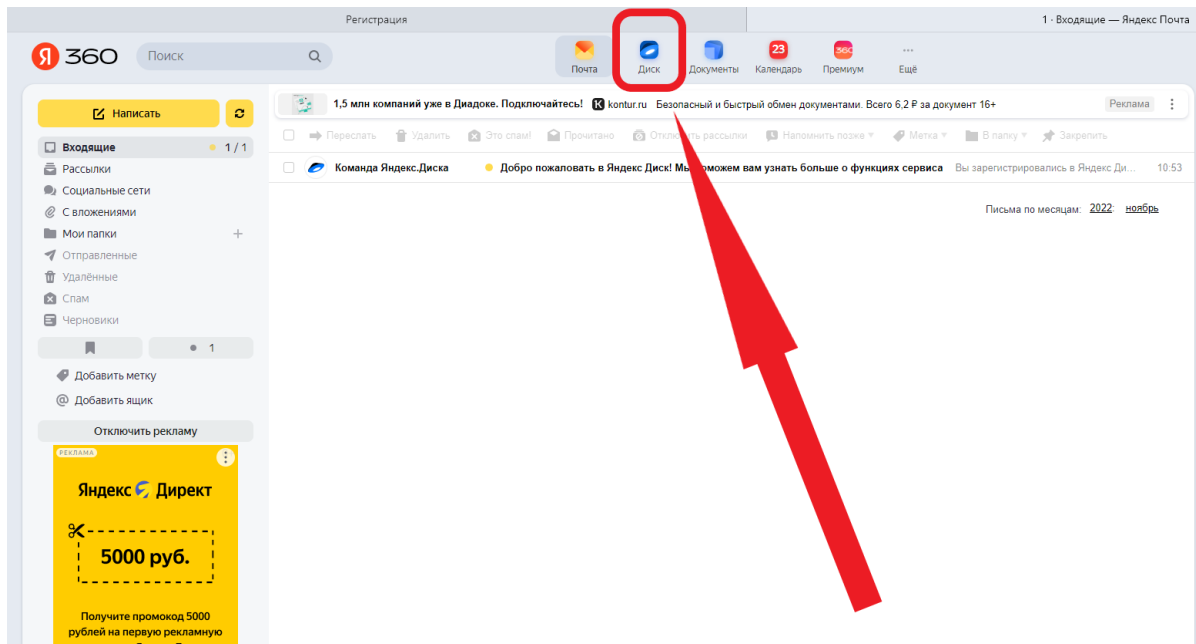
Регистрация

1 · Входящие — Яндекс Почта

Я 360

Поиск

Почта

Диск

Документы

23 Календарь

360 Премиум

Ещё

Написать

Входящие 1 / 1

Рассылки

Социальные сети

С вложениями

Мои папки

Отправленные

Удалённые

Спам

Черновики

1

Добавить метку

Добавить ящик

Отключить рекламу

РЕКЛАМА

Яндекс Директ

5000 руб.

Получите промокод 5000 рублей на первую рекламную

1,5 млн компаний уже в Диадоке. Подключайтесь! kontur.ru Безопасный и быстрый обмен документами. Всего 6,2 ₽ за документ 16+ Реклама

Переслать Удалить Это спам! Прочитано Отключить рассылки Напомнить позже Метка В папку Закрепить

Команда Яндекс.Диска Добро пожаловать в Яндекс Диск! Мы поможем вам узнать больше о функциях сервиса Вы зарегистрировались в Яндекс Ди... 10:53

Письма по месяцам: 2022 ноябрь